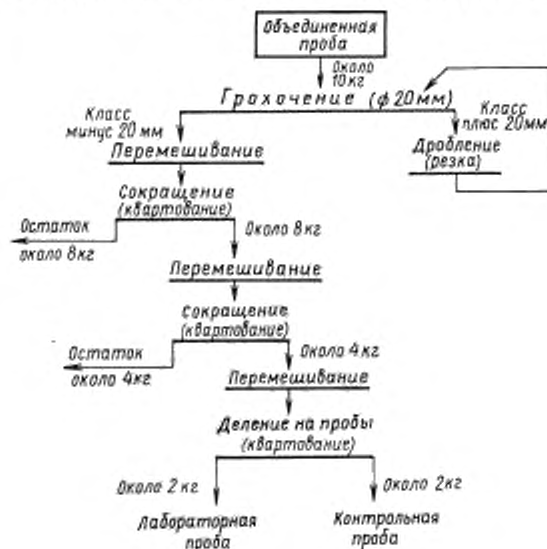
Объединенная проба

Около 10 кг

Грохочение (ф 20 мм)

Класс минус 20 мм

Класс плюс 20 мм

Перемешивание

Дробление (резка)

Сокращение (квартование)

Остаток около 8 кг

Около 8 кг

Перемешивание

Сокращение (квартование)

Остаток около 4 кг

Около 4 кг

Перемешивание

Деление на пробы (квартование)

Около 2 кг

Около 2 кг

Лабораторная проба

Контрольная проба